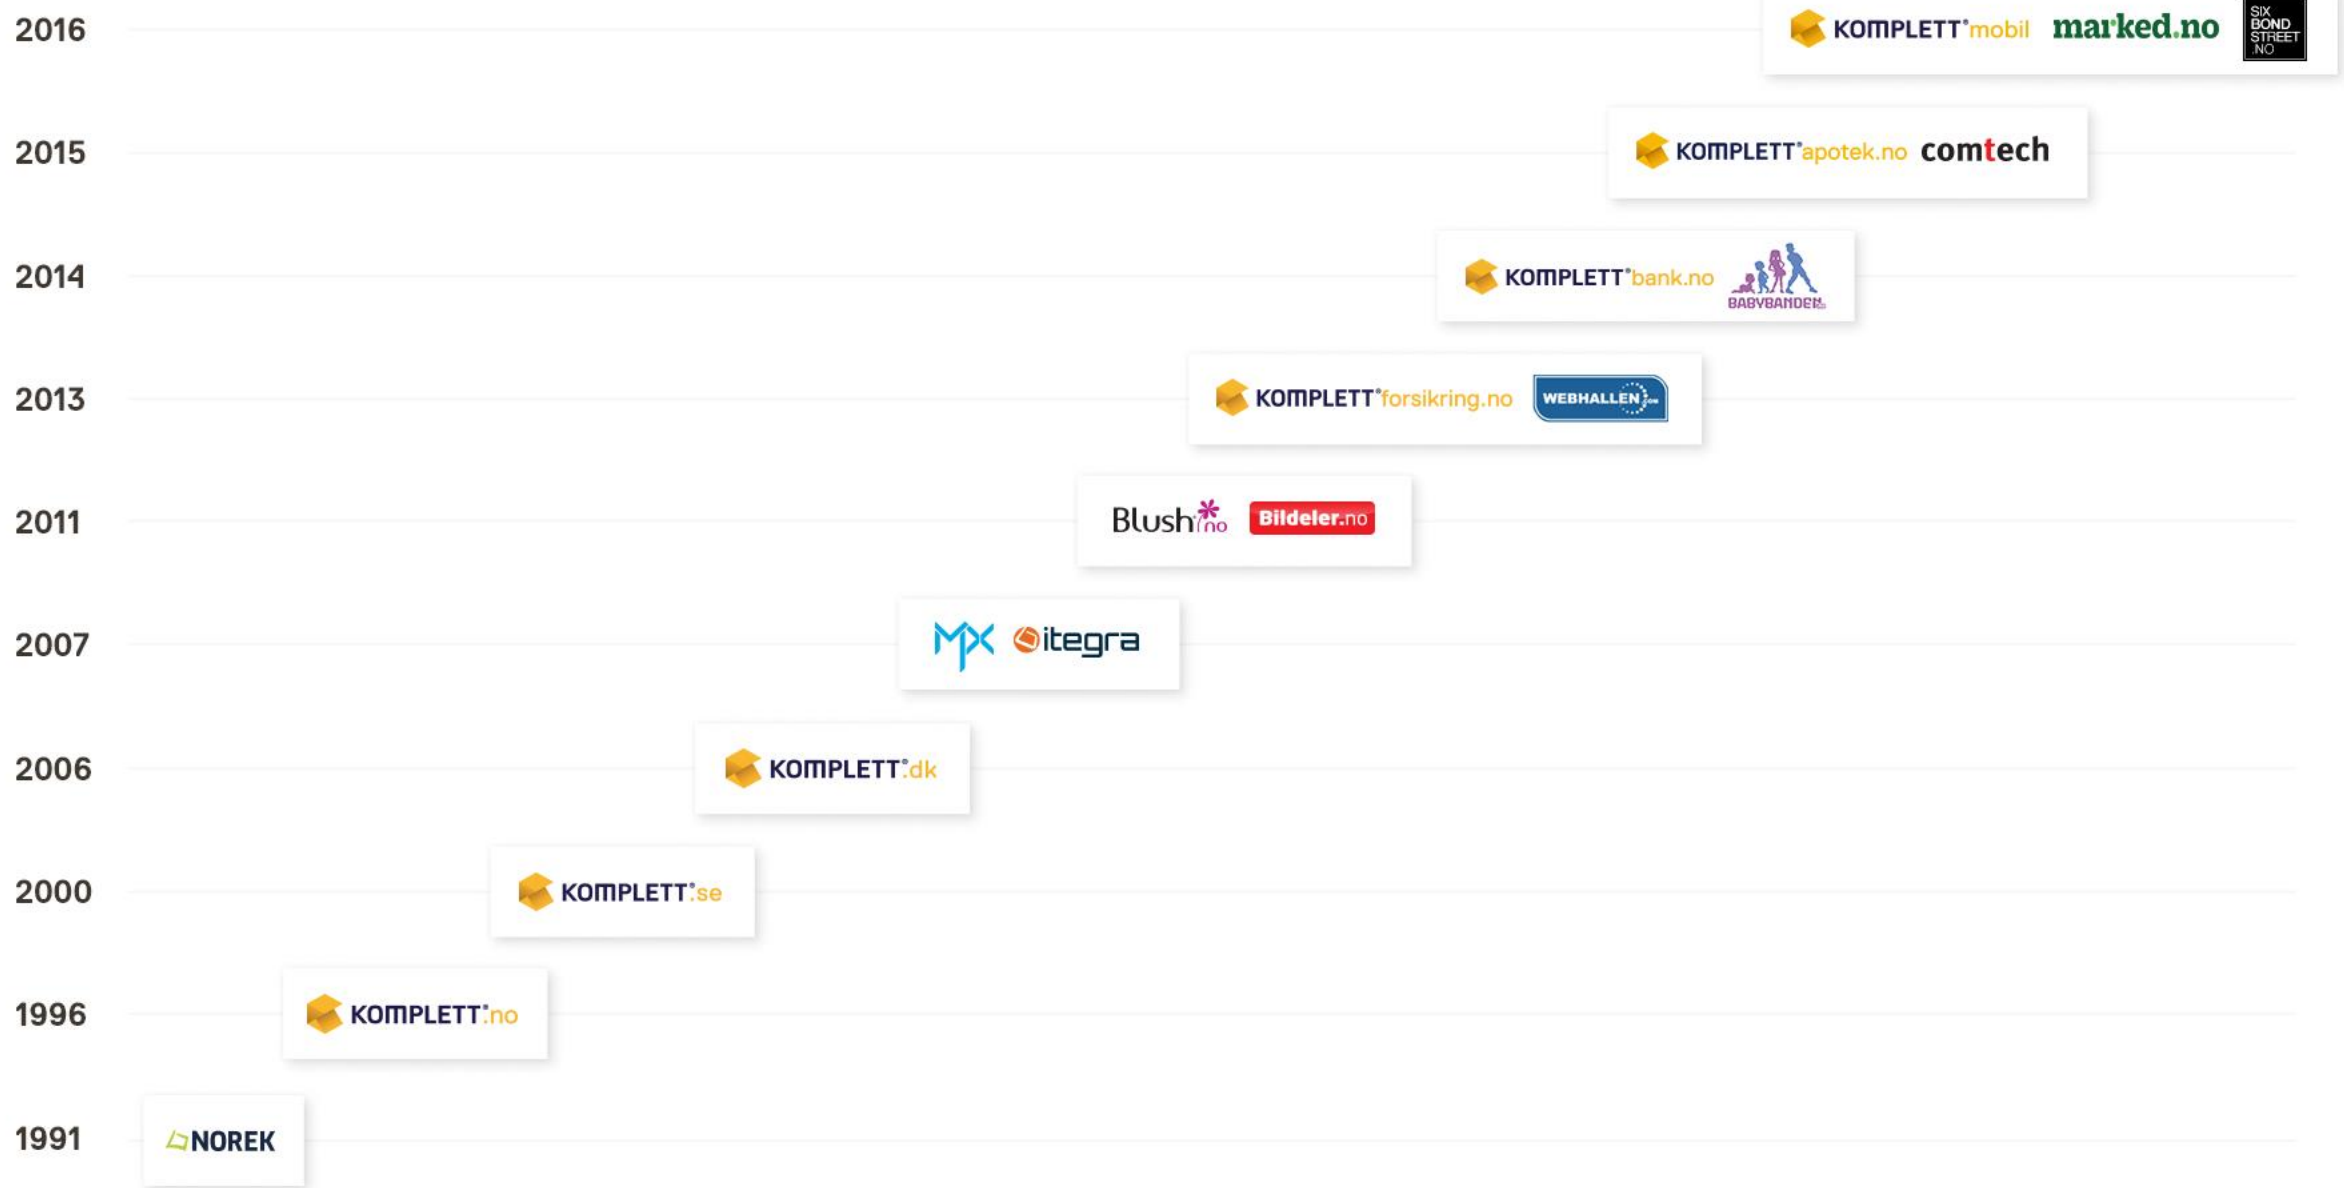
2016 KOMPLETT mobil marked.no SIX BOND STREET .NO

2015 KOMPLETT apotek.no comtech

2014 KOMPLETT bank.no BABYBANDEN

2013 KOMPLETT forsikring.no WEBHALLEN

2011 Blush no Bildeler.no

2007 MX itegra

2006 KOMPLETT.dk

2000 KOMPLETT.se

1996 KOMPLETT.no

1991 NOREK